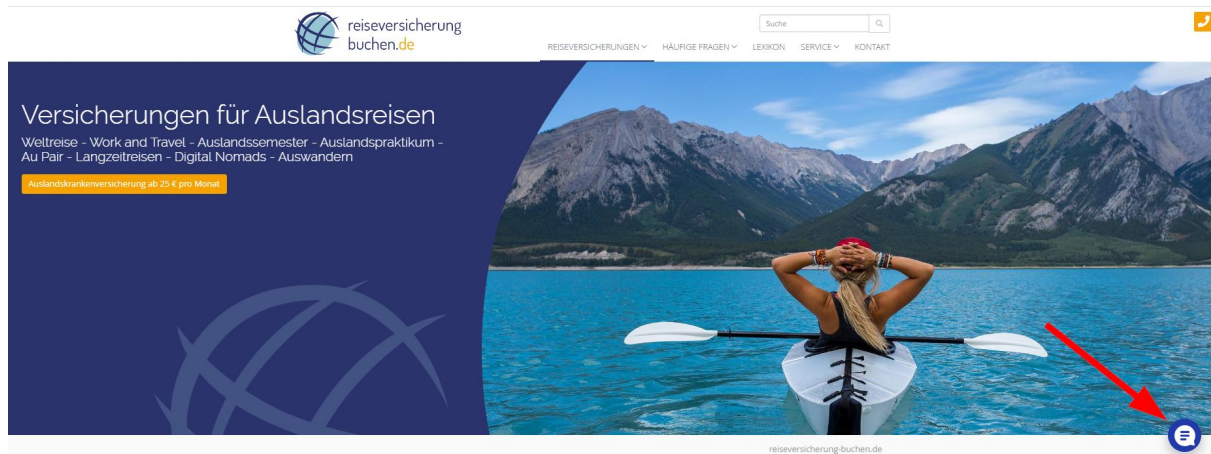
reiseversicherung buchen.de

Suche

REISEVERSICHERUNGEN HÄUFIGE FRAGEN LEXIKON SERVICE KONTAKT

Versicherungen für Auslandsreisen

Weltreise - Work and Travel - Auslandssemester - Auslandspraktikum - Au Pair - Langzeitreisen - Digital Nomads - Auswandern

Auslandskrankenversicherung ab 25 € pro Monat

reiseversicherung-buchen.de